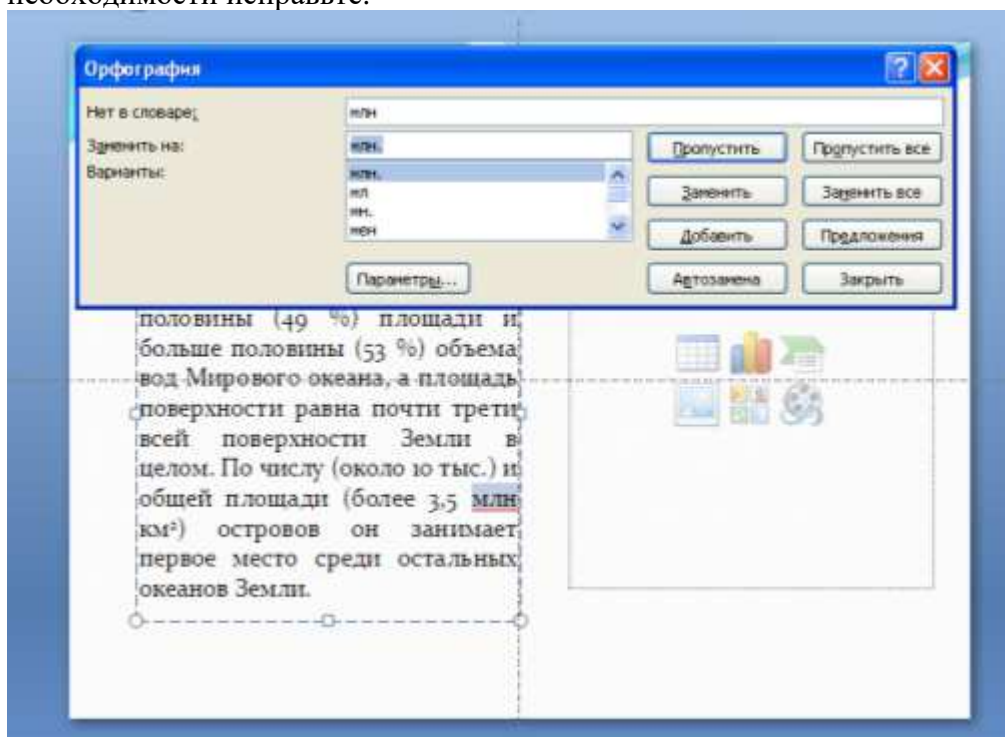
необходимости исправьте.

Орфография

Нет в словаре: млн

Заменить на: млн.

Варианты: млн.
мл
мн.
мен

Пропустить
Пропустить все
Заменить
Заменить все
Добавить
Предложения
Параметры...
Автозамена
Закрыть

половины (49 %) площади и больше половины (53 %) объема вод Мирового океана, а площадь поверхности равна почти трети всей поверхности Земли в целом. По числу (около 10 тыс.) и общей площади (более 3,5 млн км²) островов он занимает первое место среди остальных океанов Земли.